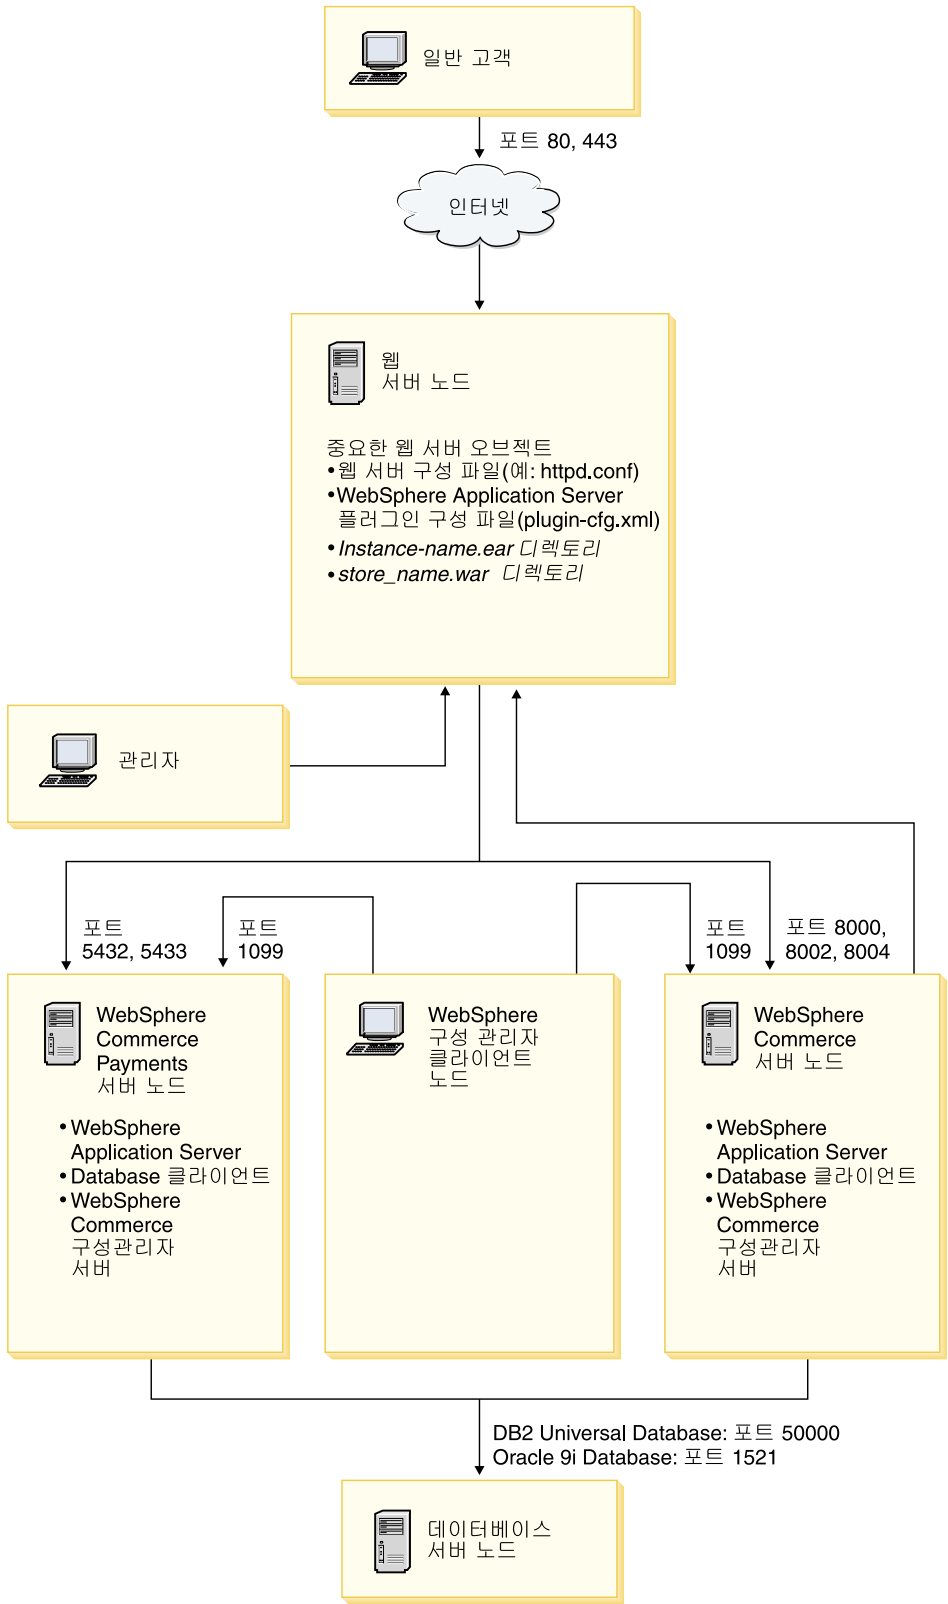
일반 고객

포트 80, 443

인터넷

웹
서버 노드

중요한 웹 서버 오브젝트
• 웹 서버 구성 파일(예: httpd.conf)
• WebSphere Application Server 플러그인 구성 파일(plugin-cfg.xml)
• *Instance-name.ear* 디렉토리
• *store_name.war* 디렉토리

관리자

포트
5432, 5433

포트
1099

포트
1099

포트 8000,
8002, 8004

WebSphere
Commerce
Payments
서버 노드

• WebSphere Application Server
• Database 클라이언트
• WebSphere Commerce 구성관리자 서버

WebSphere
구성 관리자
클라이언트
노드

WebSphere
Commerce
서버 노드

• WebSphere Application Server
• Database 클라이언트
• WebSphere Commerce 구성관리자 서버

DB2 Universal Database: 포트 50000
Oracle 9i Database: 포트 1521

데이터베이스
서버 노드